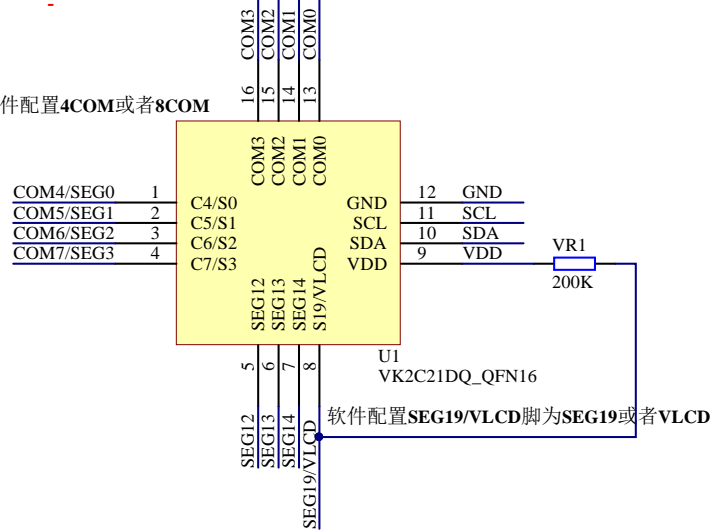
COM3 COM2 COM1 COM0

16 15 14 13

件配置4COM或者8COM

COM3 COM2 COM1 COM0

COM4/SEG0 1 C4/S0
COM5/SEG1 2 C5/S1
COM6/SEG2 3 C6/S2
COM7/SEG3 4 C7/S3

GND 12 GND
SCL 11 SCL
SDA 10 SDA
VDD 9 VDD

VR1
200K

SEG12 SEG13 SEG14 S19/VLCD

5 6 7 8

U1
VK2C21DQ_QFN16

软件配置SEG19/VLCD脚为SEG19或者VLCD

SEG12 SEG13 SEG14 SEG19/VLCD